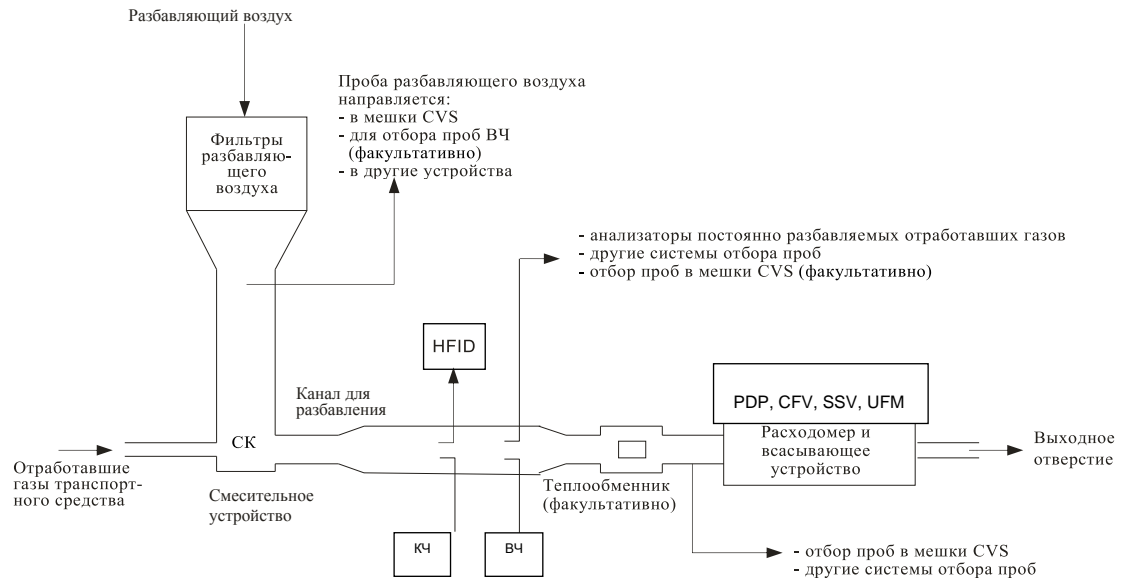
Разбавляющий воздух

Фильтры разбавляющего воздуха

Проба разбавляющего воздуха направляется:
- в мешки CVS
- для отбора проб ВЧ (факультативно)
- в другие устройства

- анализаторы постоянно разбавляемых отработавших газов
- другие системы отбора проб
- отбор проб в мешки CVS (факультативно)

HFID

Канал для разбавления

PDP, CFV, SSV, UFM

Расходомер и всасывающее устройство

Выходное отверстие

Отработавшие газы транспортного средства

СК

Смесительное устройство

Теплообменник (факультативно)

КЧ

ВЧ

- отбор проб в мешки CVS
- другие системы отбора проб